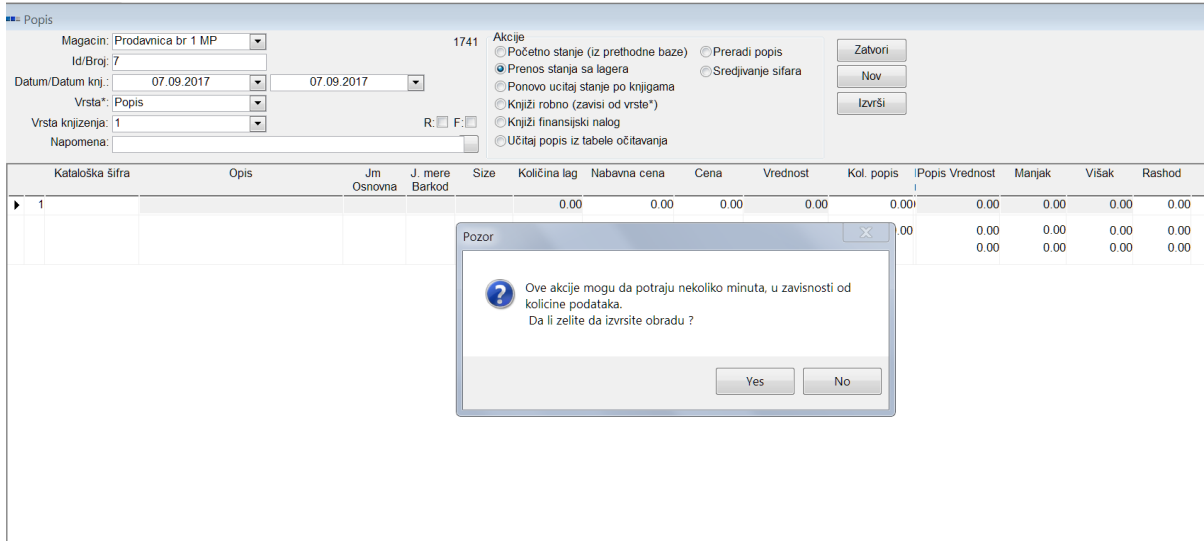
Popis

Magacin: Prodavnica br 1 MP
Id/Broj: 7
Datum/Datum knj.: 07.09.2017 07.09.2017
Vrsta*: Popis
Vrsta knjizenja: 1
Napomena:

1741

R: F:

Akcije
Početno stanje (iz prethodne baze)
Prenos stanja sa lagera
Ponovo ucitaj stanje po knjigama
Knjiži robno (zavisi od vrste*)
Knjiži finansijski nalog
Učitaj popis iz tabele očitavanja
Preradi popis
Sredjivanje sifara

Zatvori
Nov
Izvrši

| | Kataloška šifra | Opis | Jm Osnovna | J. mere Barkod | Size | Količina lag | Nabavna cena | Cena | Vrednost | Kol. popis | Popis Vrednost | Manjak | Višak | Rashod |
|---|---|---|---|---|---|---|---|---|---|---|---|---|---|---|
| 1 | | | | | | 0.00 | 0.00 | 0.00 | 0.00 | 0.00 | 0.00 | 0.00 | 0.00 | 0.00 |
| | | | | | | | | | | .00 | | 0.00 | 0.00 | 0.00 |
| | | | | | | | | | | | 0.00 | 0.00 | 0.00 | 0.00 |

Pozor

Ove akcije mogu da potraju nekoliko minuta, u zavisnosti od kolicine podataka.
Da li zelite da izvrsite obradu ?

Yes
No